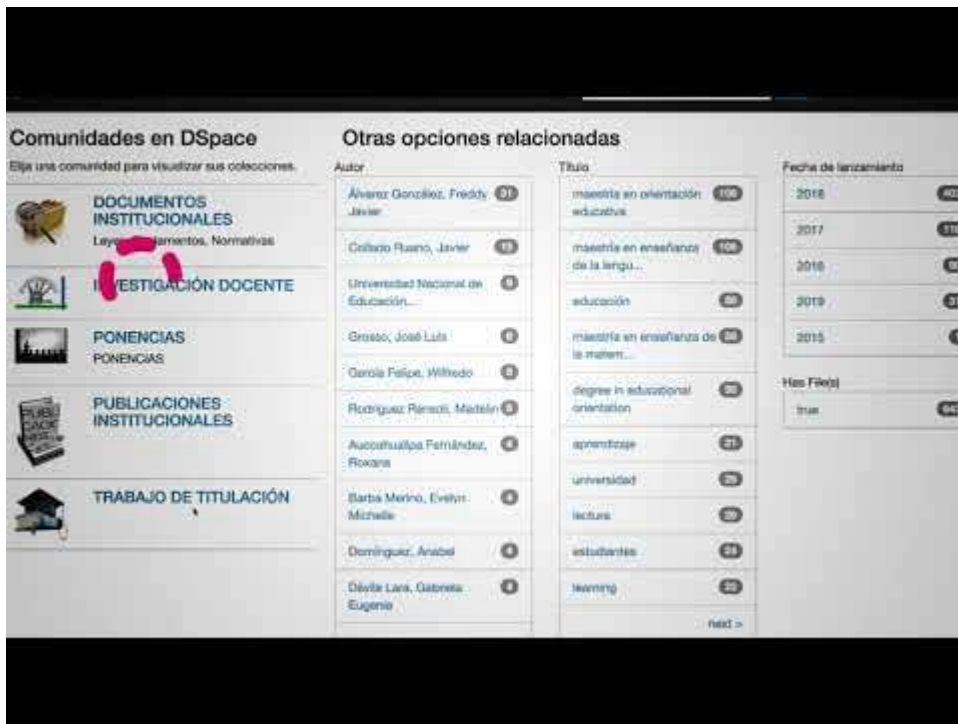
Comunidades en DSpace

Elija una comunidad para visualizar sus colecciones.

DOCUMENTOS INSTITUCIONALES
Ley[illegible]lamentos, Normativas

I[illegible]VESTIGACIÓN DOCENTE

PONENCIAS
PONENCIAS

PUBLICACIONES INSTITUCIONALES

TRABAJO DE TITULACIÓN

Otras opciones relacionadas

Autor

| | |
|---|---|
| Álvarez González, Freddy Javier | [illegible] |
| Collado Ruano, Javier | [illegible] |
| Universidad Nacional de Educación... | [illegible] |
| Grosso, José Luis | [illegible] |
| García Felipe, Wilfredo | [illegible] |
| Rodríguez Rensoli, Madelin | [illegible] |
| Aucoahuallpa Fernández, Roxana | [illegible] |
| Barba Merino, Evelyn Michelle | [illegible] |
| Domínguez, Anabel | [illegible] |
| Dávila Lara, Gabriela Eugenia | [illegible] |

Título

| | |
|---|---|
| maestría en orientación educativa | 106 |
| maestría en enseñanza de la lengu... | 106 |
| educación | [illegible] |
| maestría en enseñanza de la matem... | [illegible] |
| degree in educational orientation | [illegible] |
| aprendizaje | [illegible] |
| universidad | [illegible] |
| lectura | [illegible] |
| estudiantes | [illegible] |
| learning | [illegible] |

next >

Fecha de lanzamiento

| | |
|---|---|
| 2018 | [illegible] |
| 2017 | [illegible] |
| 2016 | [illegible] |
| 2019 | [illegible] |
| 2015 | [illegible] |

Has File(s)

| | |
|---|---|
| true | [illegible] |